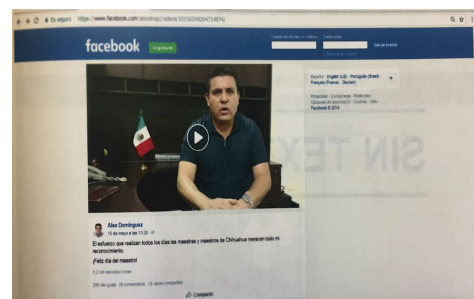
No es seguro | https://www.facebook.com/alexdmgz/videos/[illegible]

facebook Regístrate

Correo electrónico o teléfono Contraseña

Iniciar sesión

Español · English (US) · Português (Brasil) · Français (France) · Deutsch

Privacidad · Condiciones · Publicidad · Opciones de anuncios · Cookies · Más · Facebook © 2018

SIN TEX

Alex Domínguez
15 de mayo a las 13:28

El esfuerzo que realizan todos los días las maestras y maestros de Chihuahua merecen todo mi reconocimiento.

¡Feliz día del maestro!

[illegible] reproducciones

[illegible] Me gusta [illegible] comentarios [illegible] veces compartido

Compartir